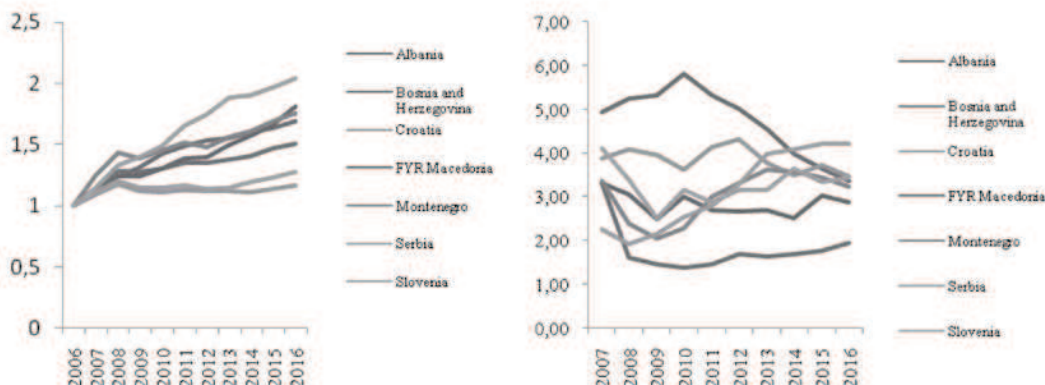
2,5
2
1,5
1
0,5
0

2006 2007 2008 2009 2010 2011 2012 2013 2014 2015 2016

Albania
Bosnia and Herzegovina
Croatia
FYR Macedonia
Montenegro
Serbia
Slovenia

7,00
6,00
5,00
4,00
3,00
2,00
1,00
0,00

2007 2008 2009 2010 2011 2012 2013 2014 2015 2016

Albania
Bosnia and Herzegovina
Croatia
FYR Macedonia
Montenegro
Serbia
Slovenia